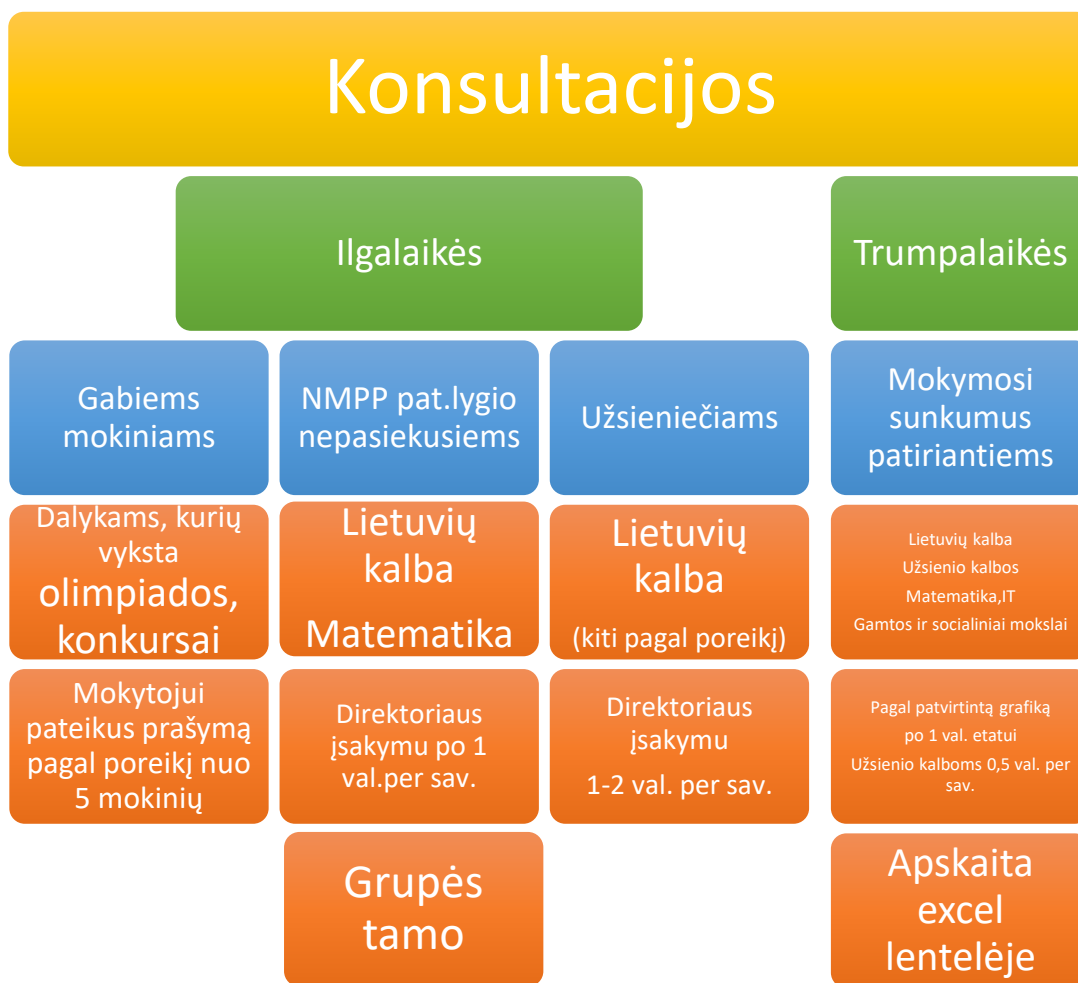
Konsultacijos

Ilgalaikės

Trumpalaikės

Gabiems mokiniams

NMPP pat.lygio nepasiekusiems

Užsieniečiams

Mokymosi sunkumus patiriantiems

Dalykams, kurių vyksta olimpiados, konkursai

Lietuvių kalba

Matematika

Lietuvių kalba

(kiti pagal poreikį)

Lietuvių kalba

Užsienio kalbos

Matematika,IT

Gamtos ir socialiniai mokslai

Mokytojui pateikus prašymą pagal poreikį nuo 5 mokinių

Direktoriaus įsakymu po 1 val.per sav.

Direktoriaus įsakymu

1-2 val. per sav.

Pagal patvirtintą grafiką

po 1 val. etatui

Užsienio kalboms 0,5 val. per sav.

Grupės tamo

Apskaita excel lentelėje